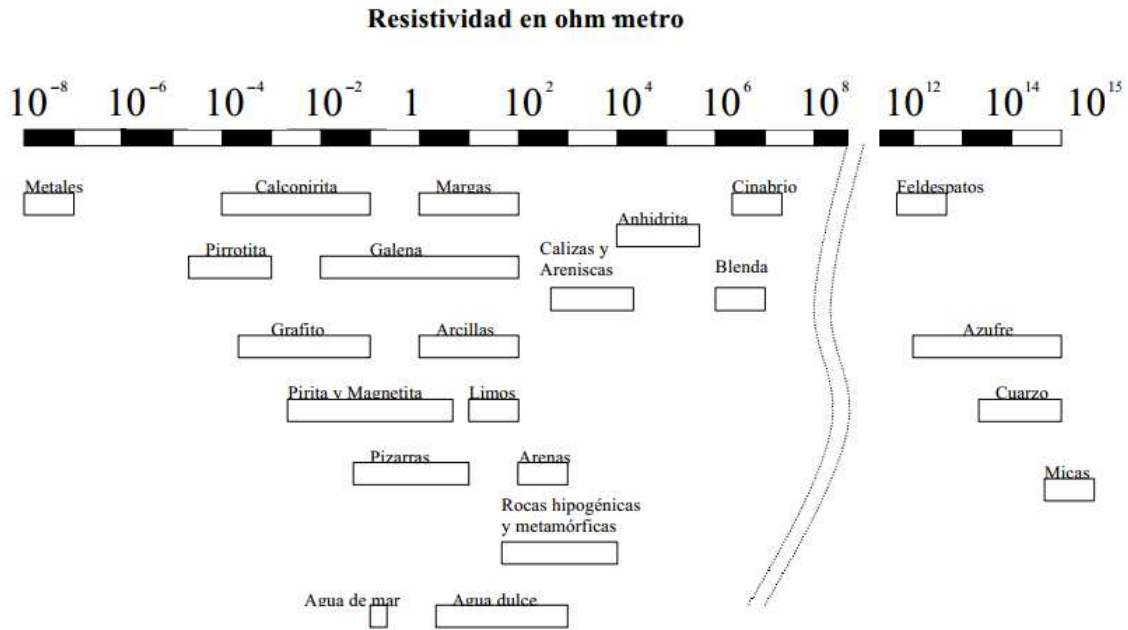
Resistividad en ohm metro

$10^{-8}$ $10^{-6}$ $10^{-4}$ $10^{-2}$ $1$ $10^{2}$ $10^{4}$ $10^{6}$ $10^{8}$ $10^{12}$ $10^{14}$ $10^{15}$

Metales
Calcopirita
Margas
Cinabrio
Feldespatos
Anhidrita
Pirrotita
Galena
Calizas y Areniscas
Blenda
Grafito
Arcillas
Azufre
Pirita y Magnetita
Limos
Cuarzo
Pizarras
Arenas
Micas
Rocas hipogénicas y metamórficas
Agua de mar
Agua dulce